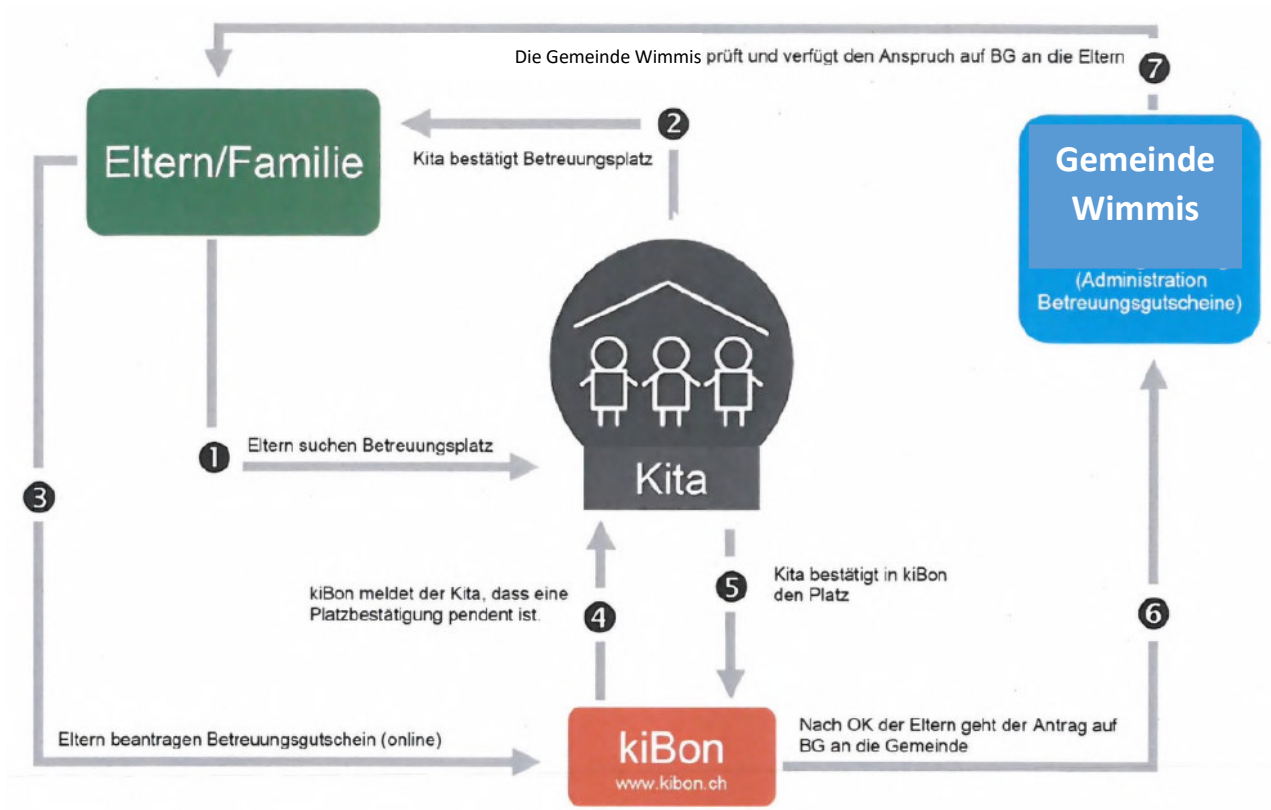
Die Gemeinde Wimmis prüft und verfügt den Anspruch auf BG an die Eltern

7

Eltern/Familie

2

Kita bestätigt Betreuungsplatz

Gemeinde Wimmis

(Administration Betreuungsgutscheine)

Kita

1

Eltern suchen Betreuungsplatz

3

kiBon meldet der Kita, dass eine Platzbestätigung pendent ist.

4

5

Kita bestätigt in kiBon den Platz

6

Eltern beantragen Betreuungsgutschein (online)

kiBon
www.kibon.ch

Nach OK der Eltern geht der Antrag auf BG an die Gemeinde